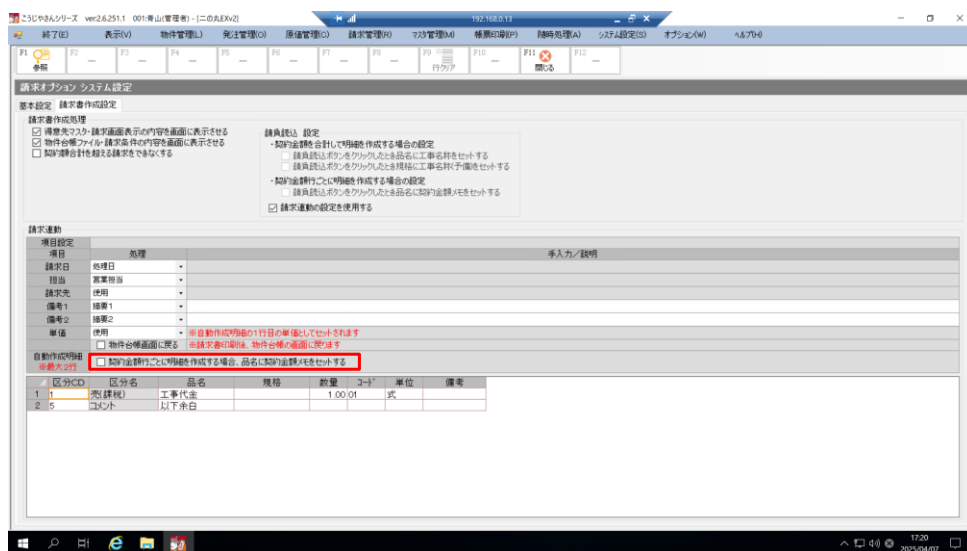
こうじやさんシリーズ ver2.6.251.1 001:青山(管理者) - [二の丸EXv2]
192.168.0.13

終了(E) 表示(V) 物件管理(L) 発注管理(O) 原価管理(G) 請求管理(R) マスタ管理(M) 帳票印刷(P) 随時処理(A) システム設定(S) オプション(W) ヘルプ(H)

F1 参照 F2 F3 F4 F5 F6 F7 F8 F9 行クリア F10 F11 閉じる F12

請求オプション システム設定

基本設定 請求書作成設定

請求書作成処理
☑ 得意先マスタ・請求画面表示の内容を画面に表示させる
☑ 物件台帳ファイル・請求条件の内容を画面に表示させる
☐ 契約額合計を超える請求をできなくする

請負読込 設定
・契約金額を合計して明細を作成する場合の設定
☐ 請負読込ボタンをクリックしたとき品名に工事名称をセットする
☐ 請負読込ボタンをクリックしたとき規格に工事名称(予備)をセットする
・契約金額行ごとに明細を作成する場合の設定
☐ 請負読込ボタンをクリックしたとき品名に契約金額メモをセットする
☑ 請求連動の設定を使用する

請求連動
項目設定

| 項目 | 処理 | 手入力／説明 |
|---|---|---|
| 請求日 | 処理日 | |
| 担当 | 営業担当 | |
| 請求先 | 使用 | |
| 備考1 | 摘要1 | |
| 備考2 | 摘要2 | |
| 単価 | 使用 | ※自動作成明細の1行目の単価としてセットされます |
| | ☐ 物件台帳画面に戻る | ※請求書印刷後、物件台帳の画面に戻ります |

自動作成明細
※最大2行
☐ 契約金額行ごとに明細を作成する場合、品名に契約金額メモをセットする

| | 区分CD | 区分名 | 品名 | 規格 | 数量 | コード | 単位 | 備考 |
|---|---|---|---|---|---|---|---|---|
| 1 | 1 | 売(課税) | 工事代金 | | 1.00 | 01 | 式 | |
| 2 | 5 | コメント | 以下余白 | | | | | |

17:20
2025/04/07